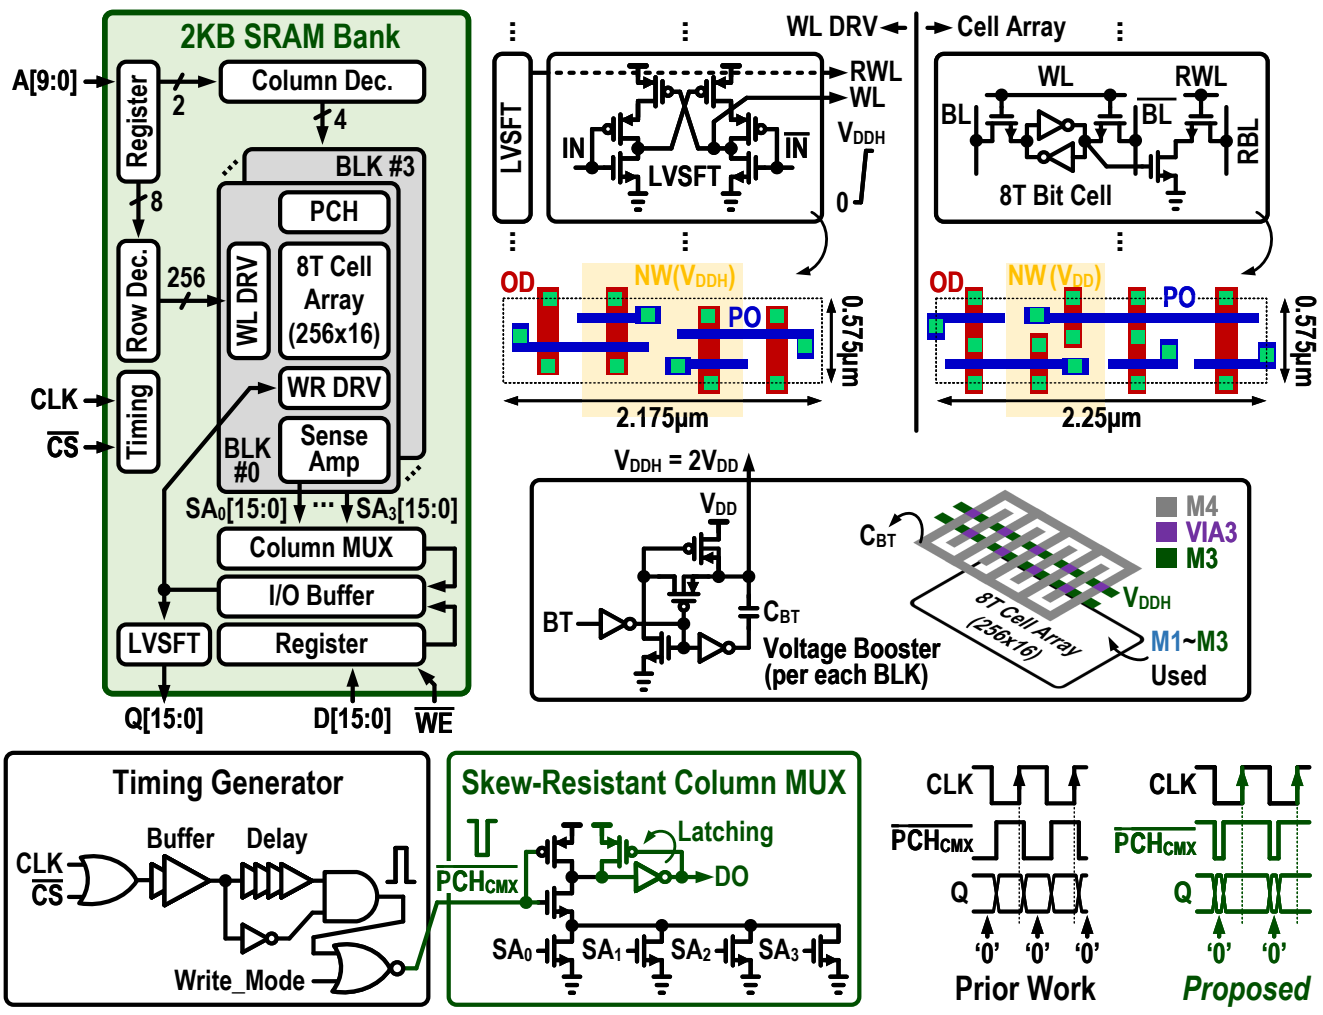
2KB SRAM Bank

A[9:0]

Register

2

Column Dec.

4

8

BLK #3

PCH

Row Dec.

256

WL DRV

8T Cell Array (256x16)

WR DRV

CLK

$\overline{CS}$

Timing

BLK #0

Sense Amp

SA$_0$[15:0] ⋯ SA$_3$[15:0]

Column MUX

I/O Buffer

LVSFT

Register

Q[15:0]

D[15:0]

$\overline{WE}$

WL DRV

Cell Array

LVSFT

RWL

WL

IN

LVSFT

$\overline{IN}$

V$_{DDH}$

0

WL

RWL

BL

$\overline{BL}$

RBL

8T Bit Cell

OD

NW(V$_{DDH}$)

PO

0.575μm

2.175μm

OD

NW(V$_{DD}$)

PO

0.575μm

2.25μm

V$_{DDH}$ = 2V$_{DD}$

V$_{DD}$

C$_{BT}$

M4

VIA3

M3

BT

C$_{BT}$

Voltage Booster (per each BLK)

8T Cell Array (256x16)

V$_{DDH}$

M1~M3 Used

Timing Generator

Buffer

Delay

CLK

$\overline{CS}$

Write_Mode

Skew-Resistant Column MUX

$\overline{PCH_{CMX}}$

Latching

DO

SA$_0$

SA$_1$

SA$_2$

SA$_3$

CLK

$\overline{PCH_{CMX}}$

Q

'0' '0' '0'

Prior Work

CLK

$\overline{PCH_{CMX}}$

Q

'0' '0'

Proposed